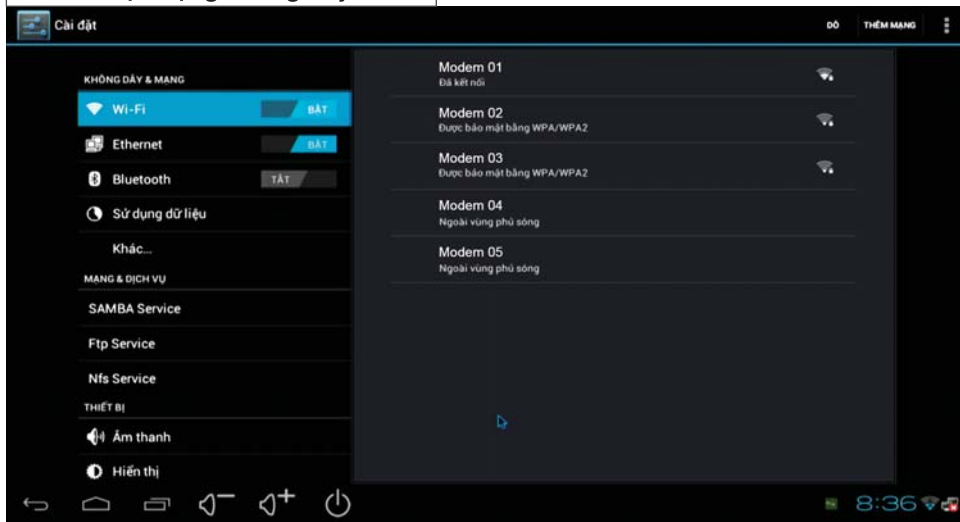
Cài đặt

DÒ THÊM MẠNG

KHÔNG DÂY & MẠNG

Wi-Fi BẬT

Ethernet BẬT

Bluetooth TẮT

Sử dụng dữ liệu

Khác...

MẠNG & DỊCH VỤ

SAMBA Service

Ftp Service

Nfs Service

THIẾT BỊ

Âm thanh

Hiển thị

Modem 01
Đã kết nối

Modem 02
Được bảo mật bằng WPA/WPA2

Modem 03
Được bảo mật bằng WPA/WPA2

Modem 04
Ngoài vùng phủ sóng

Modem 05
Ngoài vùng phủ sóng

8:36